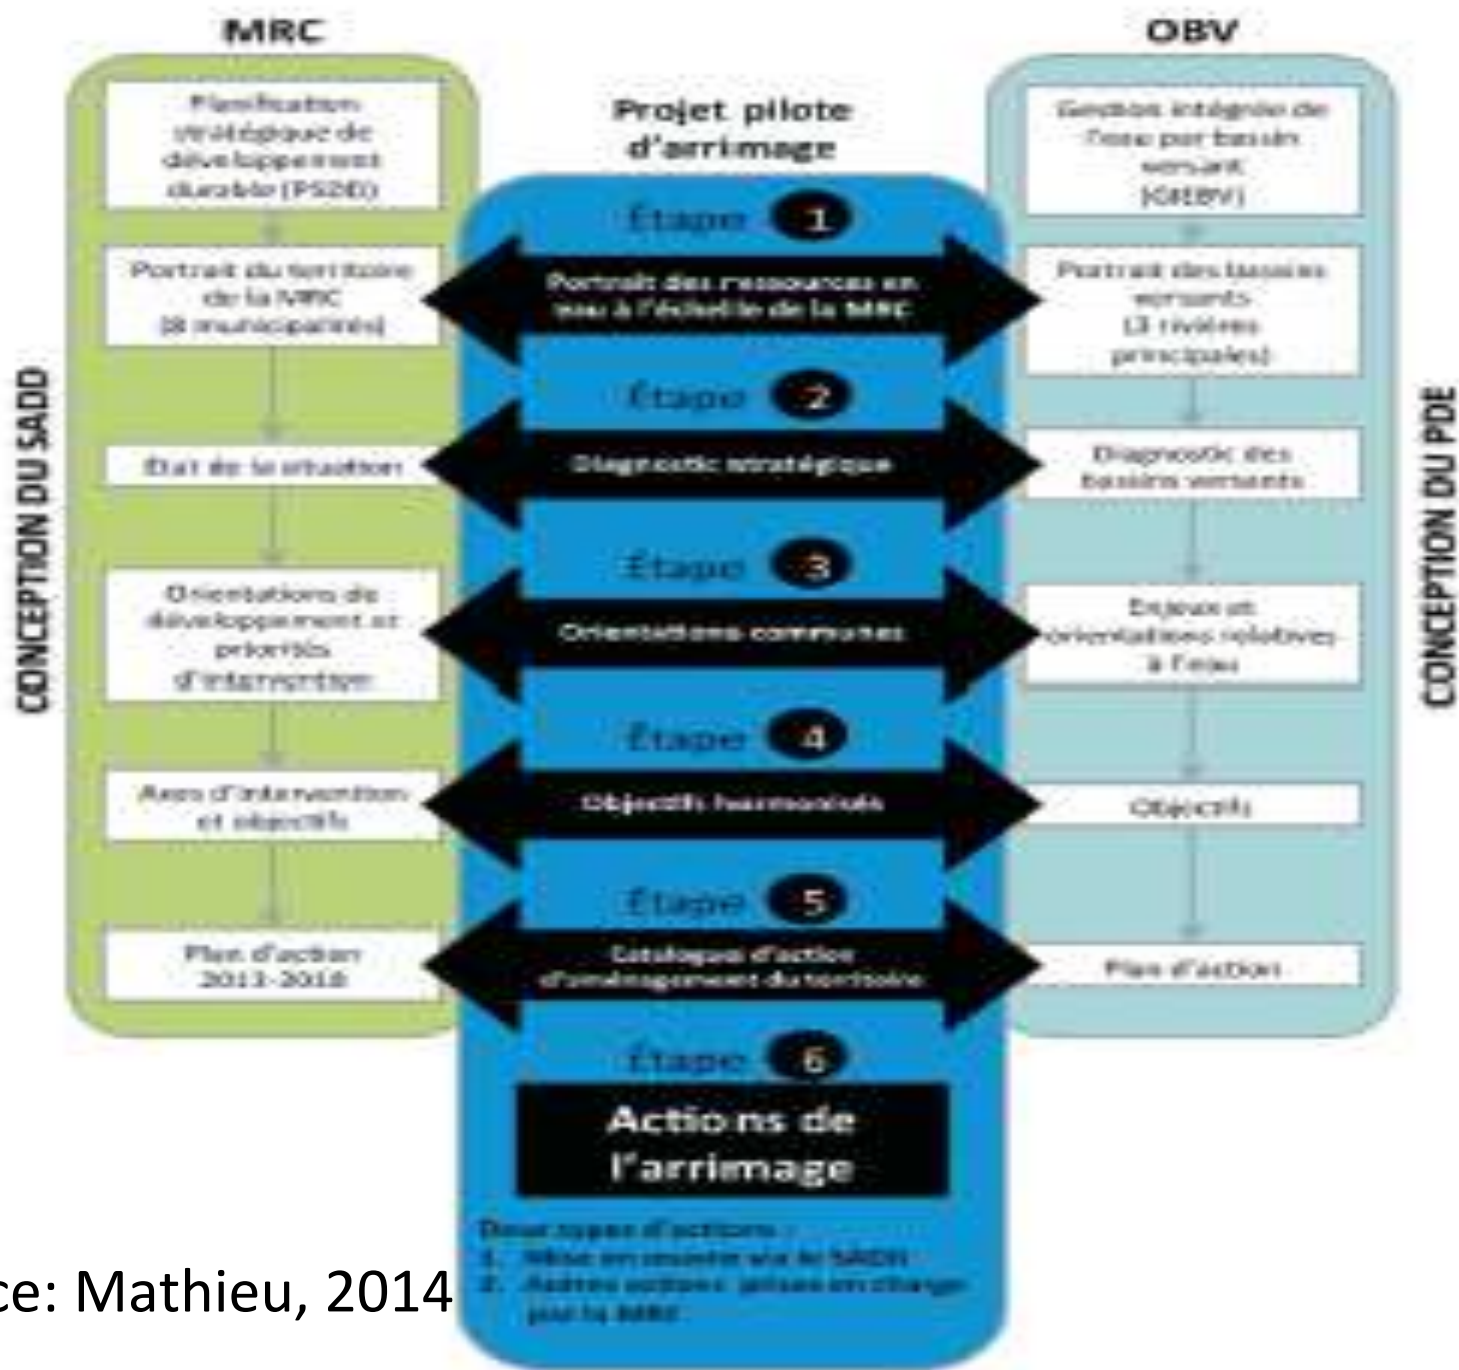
MRC

OBV

Projet pilote d'arrimage

CONCEPTION DU SADD

CONCEPTION DU PDE

Planification stratégique de développement durable (PSDD)

Portrait du territoire de la MRC (8 municipalités)

État de la situation

Orientations de développement et priorités d'intervention

Axes d'intervention et objectifs

Plan d'action 2013-2018

Gestion intégrée de l'eau par bassin versant (GIEBV)

Portrait des bassins versants (3 rivières principales)

Diagnostic des bassins versants

Enjeux et orientations relatives à l'eau

Objectifs

Plan d'action

Étape 1

Portrait des ressources en eau à l'échelle de la MRC

Étape 2

Diagnostic stratégique

Étape 3

Orientations communes

Étape 4

Objectifs harmonisés

Étape 5

Catalogue d'action d'aménagement du territoire

Étape 6

Actions de l'arrimage

Deux types d'actions :
1. Mise en oeuvre via le SADD
2. Autres actions prises en charge par la MRC

ce: Mathieu, 2014